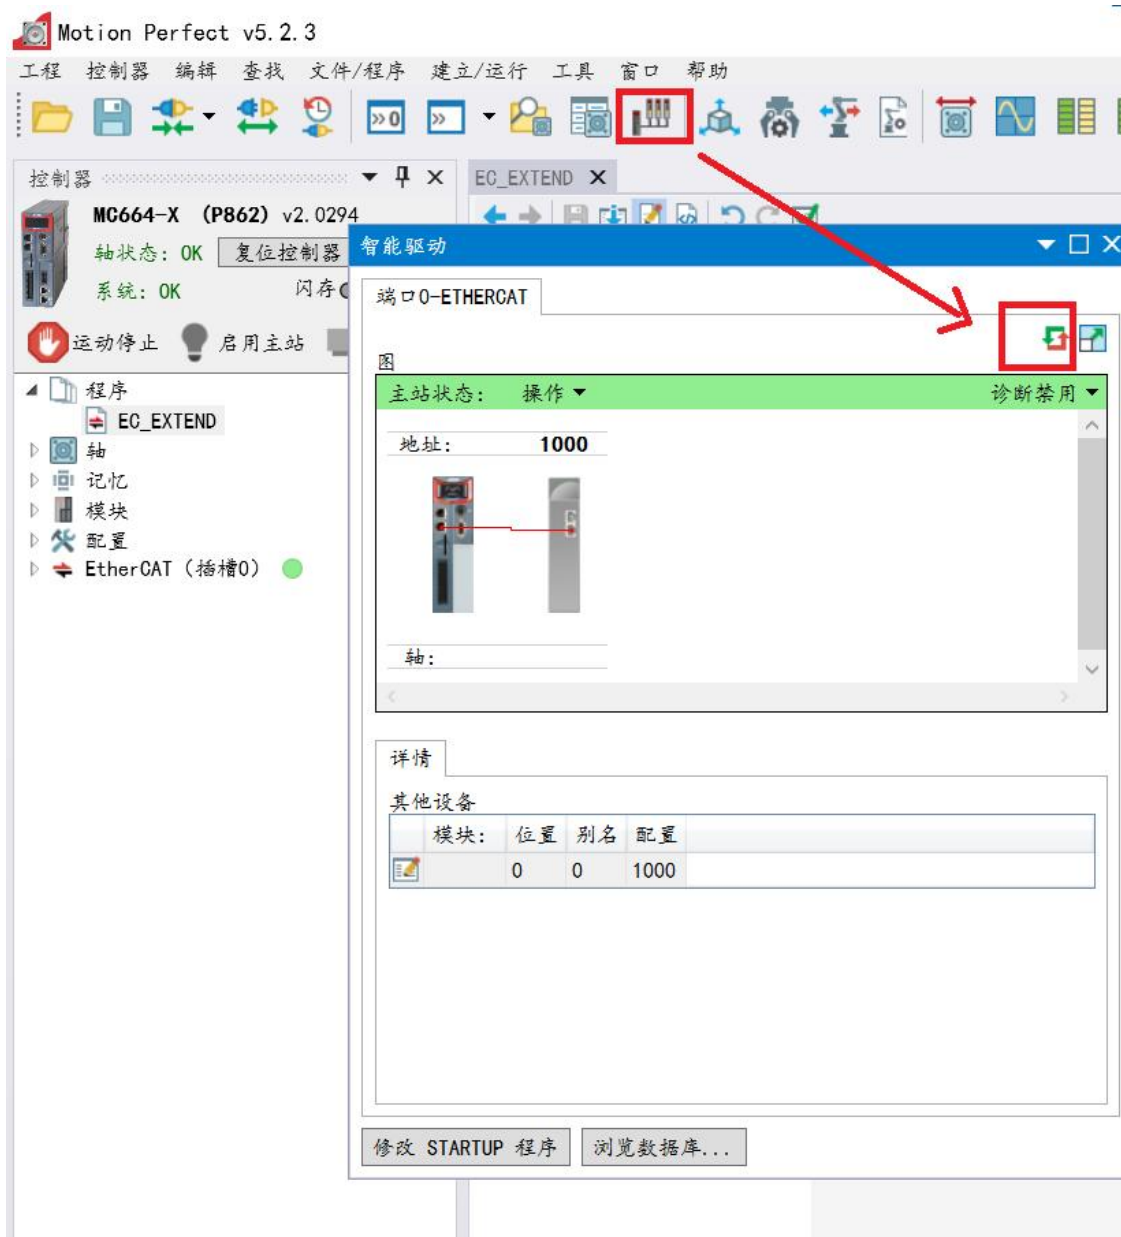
Motion Perfect v5.2.3
工程 控制器 编辑 查找 文件/程序 建立/运行 工具 窗口 帮助

控制器
MC664-X (P862) v2.0294
轴状态: OK 复位控制器
系统: OK 闪存
运动停止 启用主站

程序
EC_EXTEND
轴
记忆
模块
配置
EtherCAT (插槽0)

EC_EXTEND

智能驱动
端口0-ETHERCAT
图
主站状态: 操作 诊断禁用
地址: 1000
轴:

详情
其他设备

| | 模块: | 位置 | 别名 | 配置 |
|---|---|---|---|---|
| | | 0 | 0 | 1000 |

修改 STARTUP 程序
浏览数据库...